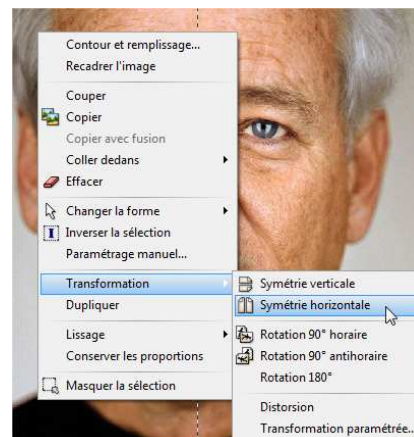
Contour et remplissage...
Recadrer l'image

Couper
Copier
Copier avec fusion
Coller dedans
Effacer

Changer la forme
Inverser la sélection
Paramétrage manuel...

Transformation
Dupliquer

Lissage
Conserver les proportions

Masquer la sélection

Symétrie verticale
Symétrie horizontale

Rotation 90° horaire
Rotation 90° antihoraire
Rotation 180°

Distorsion
Transformation paramétrée...